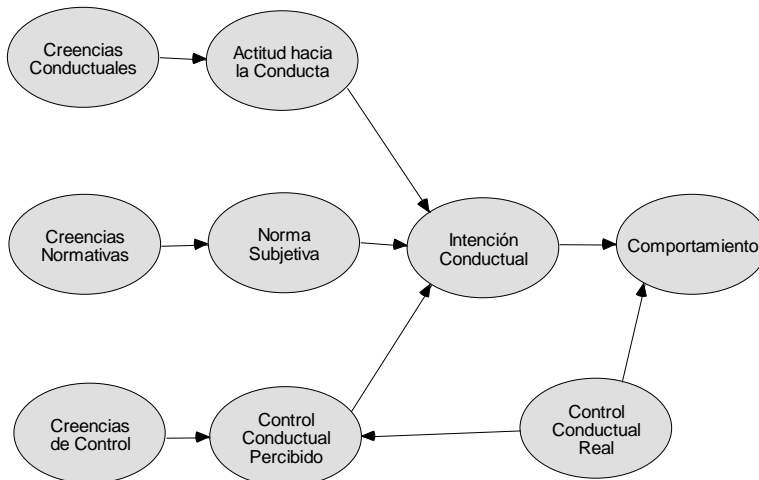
Creencias Conductuales

Actitud hacia la Conducta

Creencias Normativas

Norma Subjetiva

Intención Conductual

Comportamiento

Creencias de Control

Control Conductual Percibido

Control Conductual Real